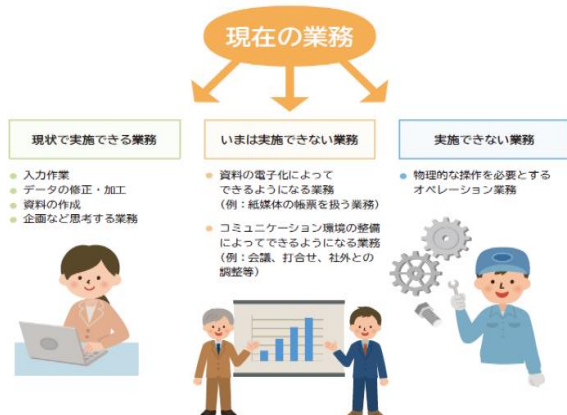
現在の業務

現状で実施できる業務

入力作業
データの修正・加工
資料の作成
企画など思考する業務

いまは実施できない業務

資料の電子化によってできるようになる業務（例：紙媒体の帳票を扱う業務）

コミュニケーション環境の整備によってできるようになる業務（例：会議、打合せ、社外との調整等）

実施できない業務

物理的な操作を必要とするオペレーション業務